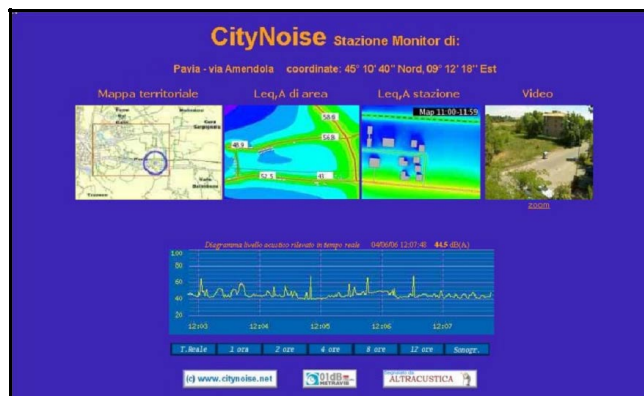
CityNoise Stazione Monitor di:

Pavia - via Amendola coordinate: 45° 10' 40" Nord, 09° 12' 18" Est

Mappa territoriale

Leq,A di area

Leq,A stazione

Video

58.8

54.8

48.9

52.5

41

Map 11:00-11:59

zoom

Diagramma livello acustico rilevato in tempo reale 04/06/06 12:07:41 44.5 dB(A)

100

80

60

40

20

12:03

12:04

12:05

12:06

12:07

T.Reale

1 ora

2 ore

4 ore

8 ore

12 ore

Sonogr.

(c) www.citynoise.net

01dB METRAVIB

ALTRACUSTICA